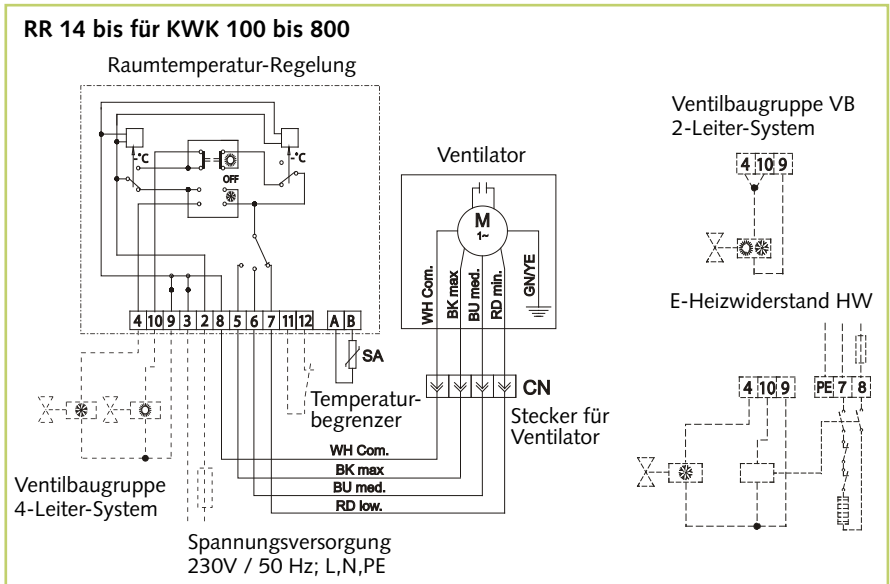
RR 14 bis für KWK 100 bis 800

Raumtemperatur-Regelung

-°C

-°C

OFF

4 10 9 3 2 8 5 6 7 11 12 A B

SA

Temperaturbegrenzer

Ventilator

M
1~

WH Com.
BK max
BU med.
RD min.
GN/YE

CN

Stecker für Ventilator

WH Com.
BK max
BU med.
RD low.

Ventilbaugruppe 4-Leiter-System

Spannungsversorgung 230V / 50 Hz; L,N,PE

Ventilbaugruppe VB 2-Leiter-System

4 10 9

E-Heizwiderstand HW

4 10 9

PE 7 8